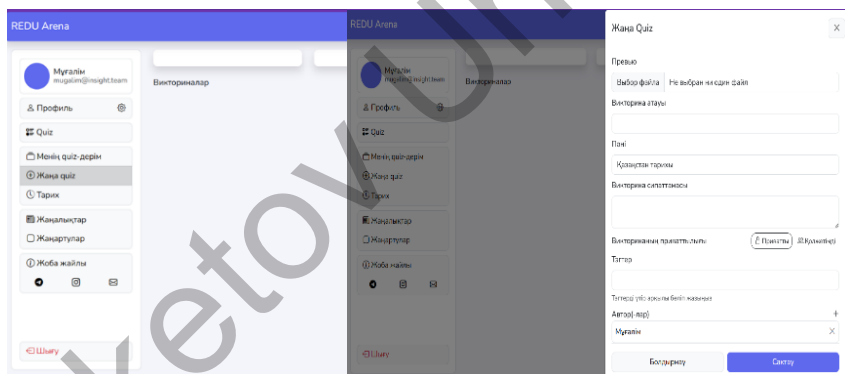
REDU Arena

Мұғалім
mugalim@insight.team

Профиль

Quiz

Менің quiz-дерім

Жаңа quiz

Тарих

Жаңалықтар

Жаңартулар

Жоба жайлы

Шығу

Викториналар

REDU Arena

Мұғалім
mugalim@insight.team

Профиль

Quiz

Менің quiz-дерім

Жаңа quiz

Тарих

Жаңалықтар

Жаңартулар

Жоба жайлы

Шығу

Викториналар

Жаңа Quiz

Превью

Выбор файла Не выбран ни один файл

Викторина атауы

Пәні

Қазақстан тарихы

Викторина сипаттамасы

Викторинаның приваттылығы Приватты Қолжетімді

Тэгтер

Тэгтерді үтір арқылы бөліп жазыңыз

Автор(-лар)

Мұғалім

Болдырмау

Сақтау

vetovuki